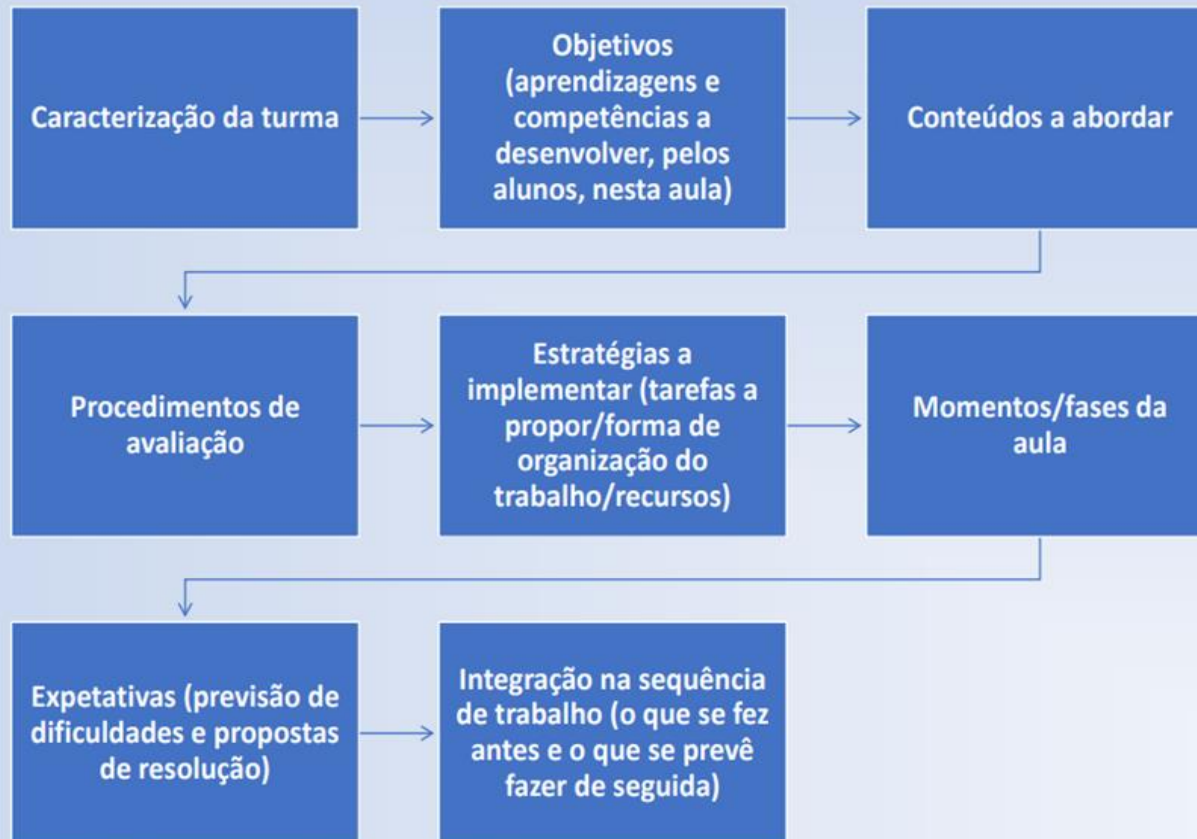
Caracterização da turma

Objetivos (aprendizagens e competências a desenvolver, pelos alunos, nesta aula)

Conteúdos a abordar

Procedimentos de avaliação

Estratégias a implementar (tarefas a propor/forma de organização do trabalho/recursos)

Momentos/fases da aula

Expetativas (previsão de dificuldades e propostas de resolução)

Integração na sequência de trabalho (o que se fez antes e o que se prevê fazer de seguida)